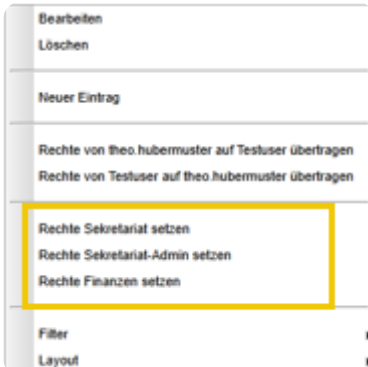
Bearbeiten
Löschen

Neuer Eintrag

Rechte von theo.hubermuster auf Testuser übertragen
Rechte von Testuser auf theo.hubermuster übertragen

Rechte Sekretariat setzen
Rechte Sekretariat-Admin setzen
Rechte Finanzen setzen

Filter
Layout